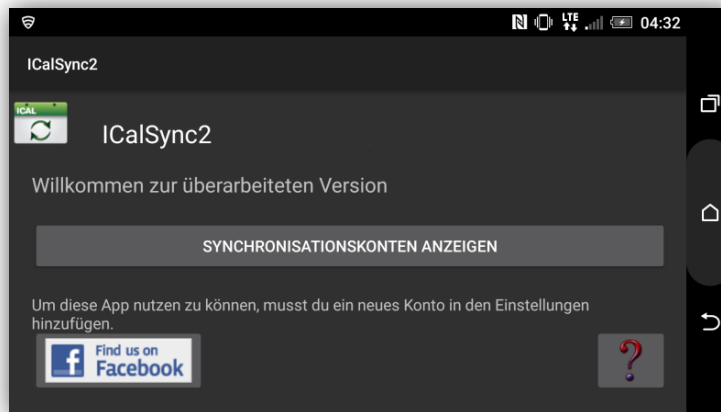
LTE 04:32

ICalSync2

ICAL

ICalSync2

Willkommen zur überarbeiteten Version

SYNCHRONISATIONSKONTEN ANZEIGEN

Um diese App nutzen zu können, musst du ein neues Konto in den Einstellungen hinzufügen.

f Find us on Facebook

?